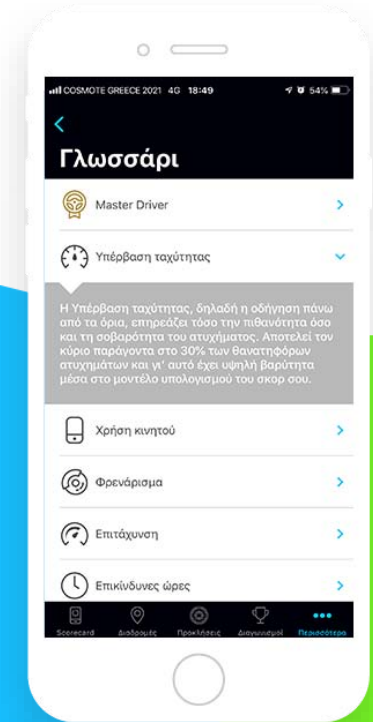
COSMOTE GREECE 2021 4G 18:49 54%

<

Γλωσσάρι

Master Driver

Υπέρβαση ταχύτητας

Η Υπέρβαση ταχύτητας, δηλαδή η οδήγηση πάνω από τα όρια, επηρεάζει τόσο την πιθανότητα όσο και τη σοβαρότητα του ατυχήματος. Αποτελεί τον κύριο παράγοντα στο 30% των θανατηφόρων ατυχημάτων και γι' αυτό έχει υψηλή βαρύτητα μέσα στο μοντέλο υπολογισμού του σκορ σου.

Χρήση κινητού

Φρενάρισμα

Επιτάχυνση

Επικίνδυνες ώρες

Scorecard Διαδρομές Προκλήσεις Διαγωνισμοί Περισσότερα